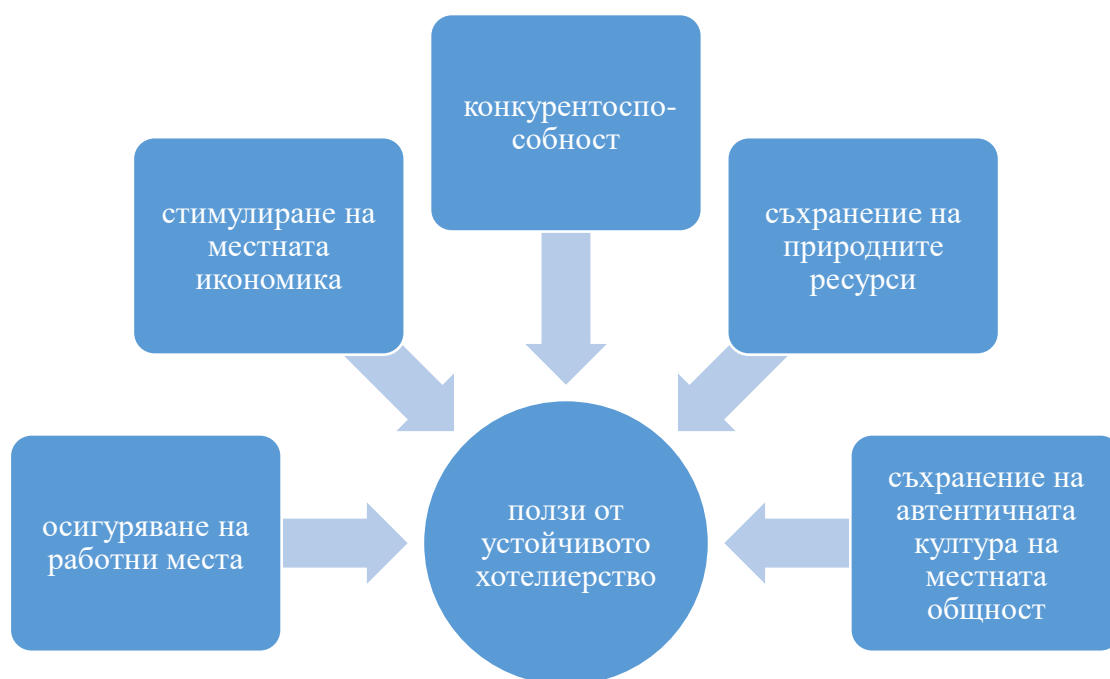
конкурентоспособност

стимулиране на местната икономика

съхранение на природните ресурси

осигуряване на работни места

ползи от устойчивото хотелиерство

съхранение на автентичната култура на местната общност